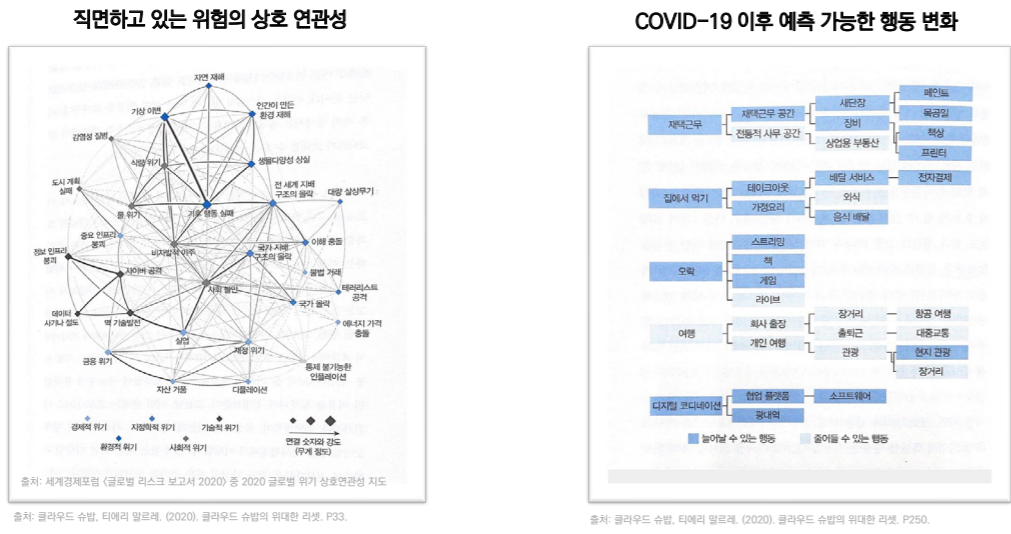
직면하고 있는 위험의 상호 연관성

자연 재해
기상 이변
인간이 만든 환경 재해
감염성 질병
식량 위기
생물다양성 상실
도시 계획 실패
전 세계 지배 구조의 붕괴
대량 살상무기
물 위기
기후 행동 실패
중요 인프라 붕괴
비자발적 이주
이웃 충돌
국가 지배 구조의 붕괴
정보 인프라 붕괴
사이버 공격
불법 거래
사회 불안
테러리스트 공격
데이터 사기나 절도
역 기술발전
국가 붕괴
에너지 가격 충돌
실업
재정 위기
금융 위기
통제 불가능한 인플레이션
자산 거품
디플레이션

경제적 위기
지정학적 위기
기술적 위기
환경적 위기
사회적 위기
연결 숫자와 강도 (무게 정도)

출처: 세계경제포럼 〈글로벌 리스크 보고서 2020〉 중 2020 글로벌 위기 상호연관성 지도

출처: 클라우드 슈밥, 티에리 말르레. (2020). 클라우드 슈밥의 위대한 리셋. P33.

COVID-19 이후 예측 가능한 행동 변화

재택근무
재택근무 공간
전통적 사무 공간
새단장
장비
상업용 부동산
페인트
목공일
책상
프린터
집에서 먹기
테이크아웃
가정요리
배달 서비스
외식
음식 배달
전자결제
오락
스트리밍
책
게임
라이브
여행
회사 출장
개인 여행
장거리
출퇴근
관광
항공 여행
대중교통
현지 관광
장거리
디지털 코디네이션
협업 플랫폼
광대역
소프트웨어
늘어날 수 있는 행동
줄어들 수 있는 행동

출처: 클라우드 슈밥, 티에리 말르레. (2020). 클라우드 슈밥의 위대한 리셋. P250.